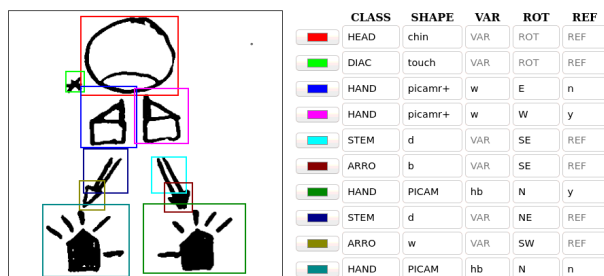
| | CLASS | SHAPE | VAR | ROT | REF |
|---|---|---|---|---|---|
| | HEAD | chin | VAR | ROT | REF |
| | DIAC | touch | VAR | ROT | REF |
| | HAND | picamr+ | w | E | n |
| | HAND | picamr+ | w | W | y |
| | STEM | d | VAR | SE | REF |
| | ARRO | b | VAR | SE | REF |
| | HAND | PICAM | hb | N | y |
| | STEM | d | VAR | NE | REF |
| | ARRO | w | VAR | SW | REF |
| | HAND | PICAM | hb | N | n |